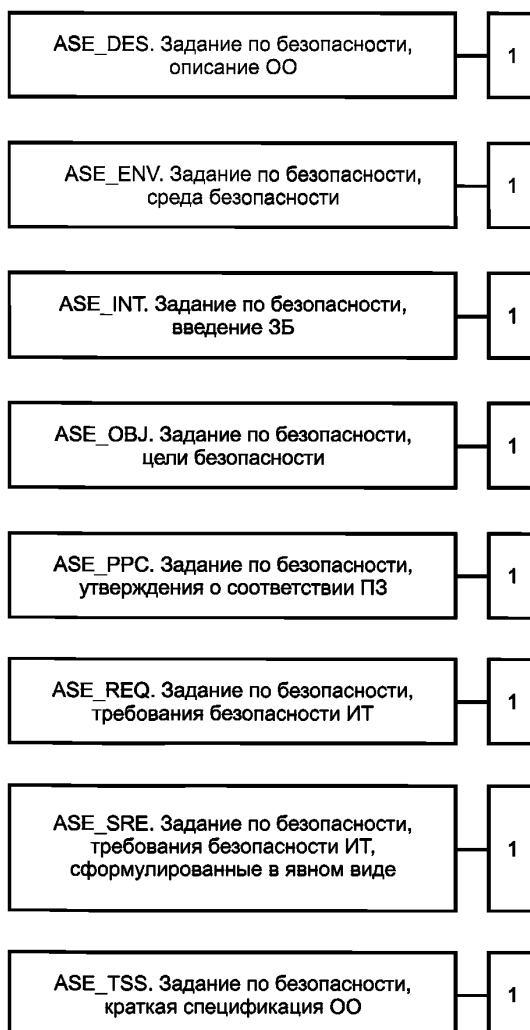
ASE_DES. Задание по безопасности, описание ОО

1

ASE_ENV. Задание по безопасности, среда безопасности

1

ASE_INT. Задание по безопасности, введение ЗБ

1

ASE_OBJ. Задание по безопасности, цели безопасности

1

ASE_PPC. Задание по безопасности, утверждения о соответствии ПЗ

1

ASE_REQ. Задание по безопасности, требования безопасности ИТ

1

ASE_SRE. Задание по безопасности, требования безопасности ИТ, сформулированные в явном виде

1

ASE_TSS. Задание по безопасности, краткая спецификация ОО

1